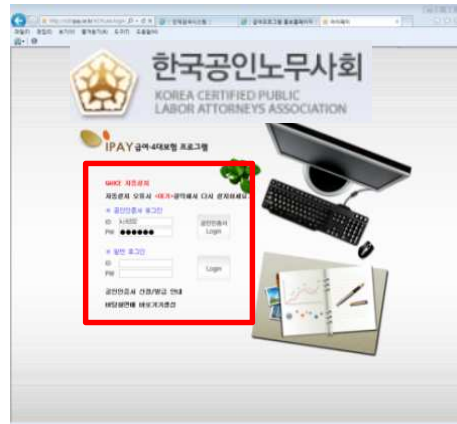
한국공인노무사회
KOREA CERTIFIED PUBLIC LABOR ATTORNEYS ASSOCIATION

IPAY 급여·4대보험 프로그램

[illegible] 자동로그인
자동로그인 오류시 <여기> 클릭해서 다시 설치하세요

※ 공인인증서 로그인
ID
PW ●●●●●●
공인인증서 Login

※ 일반 로그인
ID
PW
Login

공인인증서 신청/발급 안내
비밀번호 재발급 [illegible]